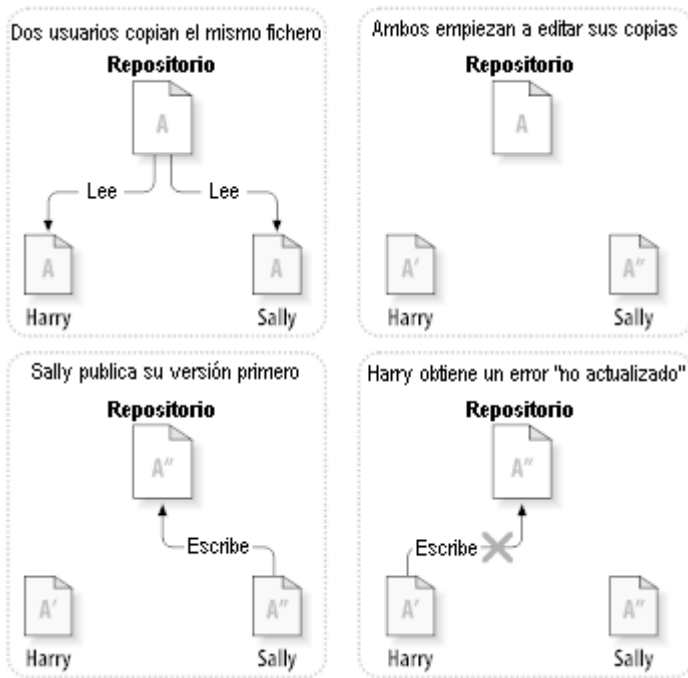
Dos usuarios copian el mismo fichero

Repositorio

A

Lee

Lee

A

A

Harry

Sally

Ambos empiezan a editar sus copias

Repositorio

A

A′

A″

Harry

Sally

Sally publica su versión primero

Repositorio

A″

Escribe

A′

A″

Harry

Sally

Harry obtiene un error "no actualizado"

Repositorio

A″

Escribe

A′

A″

Harry

Sally